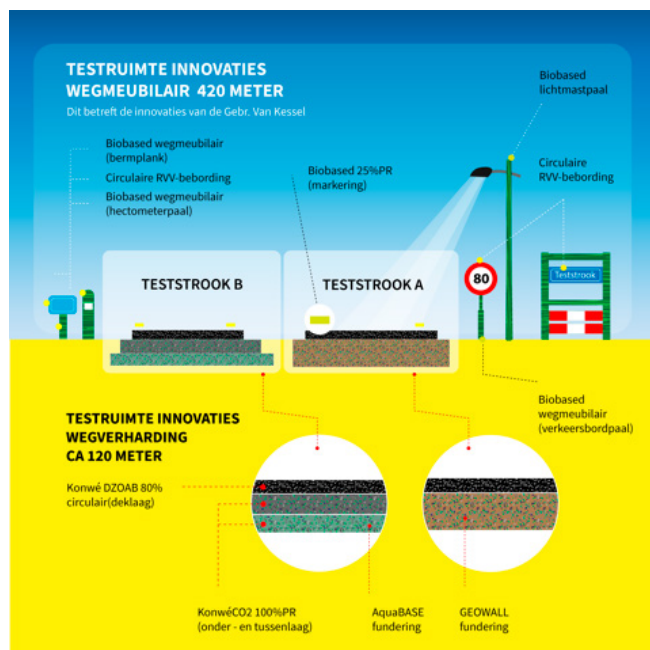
TESTRUIMTE INNOVATIES
WEGMEUBILAIR 420 METER
Dit betreft de innovaties van de Gebr. Van Kessel

Biobased wegmeubilair (bermplank)
Circulaire RVV-bebording
Biobased wegmeubilair (hectometerpaal)

Biobased 25%PR (markering)

Biobased lichtmastpaal

Circulaire RVV-bebording

Teststrook

80

TESTSTROOK B

TESTSTROOK A

Biobased wegmeubilair (verkeersbordpaal)

TESTRUIMTE INNOVATIES
WEGVERHARDING
CA 120 METER

Konwé DZOAB 80% circulair(deklaag)

KonwéCO2 100%PR (onder - en tussenlaag)

AquaBASE fundering

GEOWALL fundering